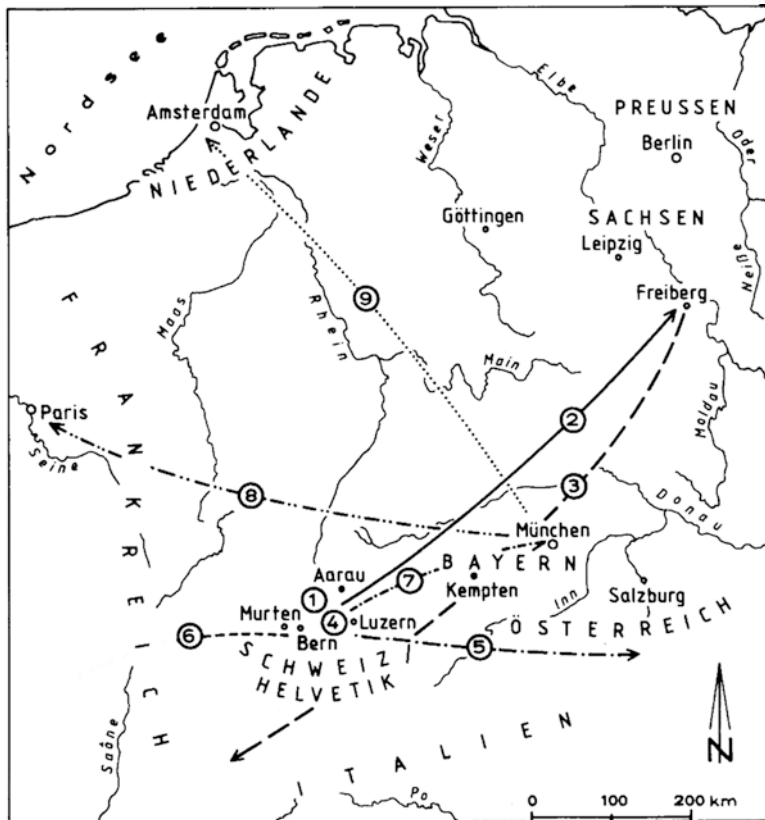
Nordsee
Amsterdam
NIEDERLANDE
Elbe
PREUSSEN
Berlin
Oder
Weser
Göttingen
SACHSEN
Leipzig
Neiße
Freiberg
FRANKREICH
Maas
Rhein
9
Main
Paris
Seine
2
Moldau
3
Donau
8
München
BAYERN
Aarau
7
Kempten
1
Murten
4
Luzern
Inn
Salzburg
6
Bern
ÖSTERREICH
5
SCHWEIZ
HELVETIK
Saône
ITALIEN
Po
0
100
200 km
N